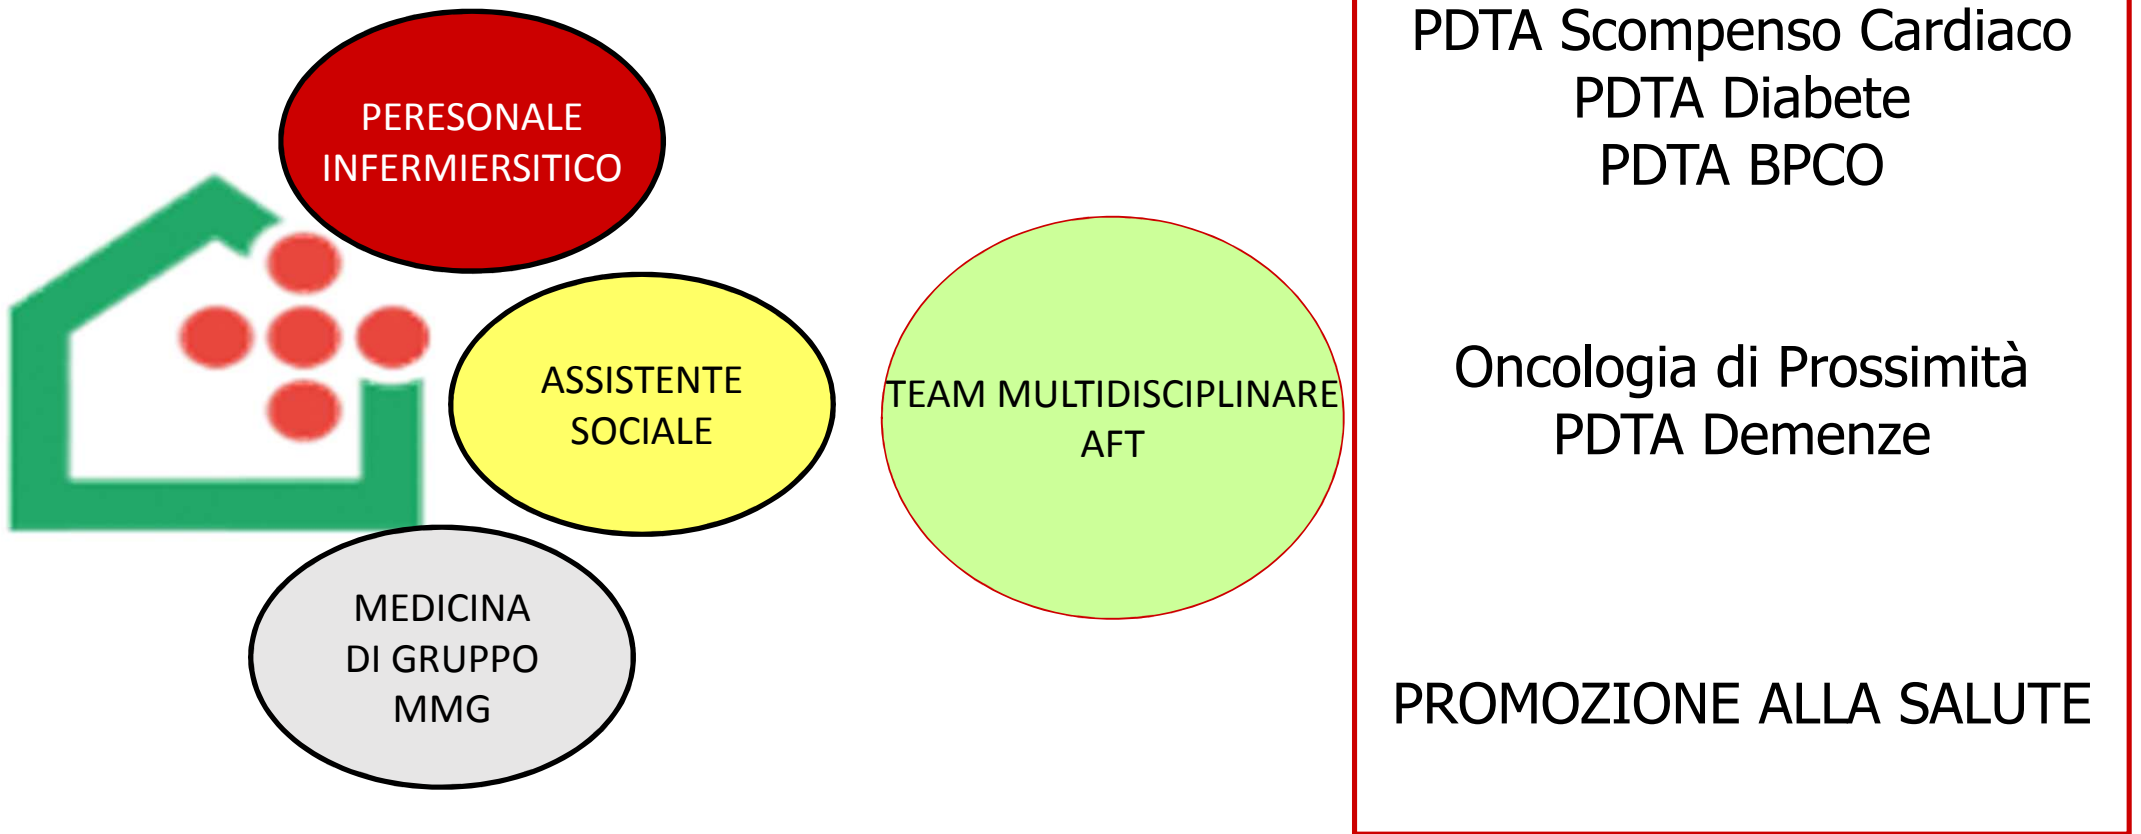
PERESONALE INFERMIERSITICO

ASSISTENTE SOCIALE

MEDICINA DI GRUPPO MMG

TEAM MULTIDISCIPLINARE AFT

PDTA Scompenso Cardiaco
PDTA Diabete
PDTA BPCO

Oncologia di Prossimità
PDTA Demenze

PROMOZIONE ALLA SALUTE